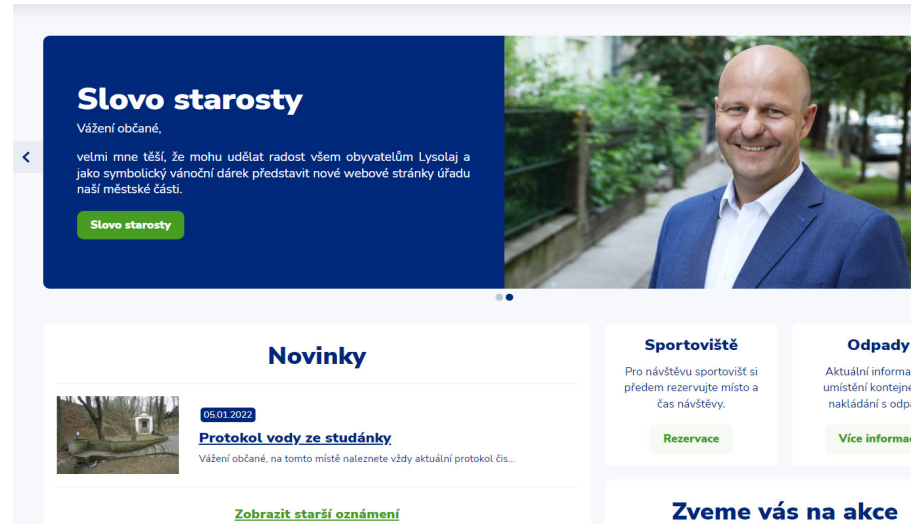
Slovo starosty

Vážení občané,

velmi mne těší, že mohu udělat radost všem obyvatelům Lysolaj a jako symbolický vánoční dárek představit nové webové stránky úřadu naší městské části.

Slovo starosty

Novinky

05.01.2022

Protokol vody ze studánky

Vážení občané, na tomto místě naleznete vždy aktuální protokol čis...

Zobrazit starší oznámení

Sportoviště

Pro návštěvu sportovišť si předem rezervujte místo a čas návštěvy.

Rezervace

Odpady

Aktuální informa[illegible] umístění kontejne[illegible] nakládání s odpa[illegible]

Více informac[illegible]

Zveme vás na akce